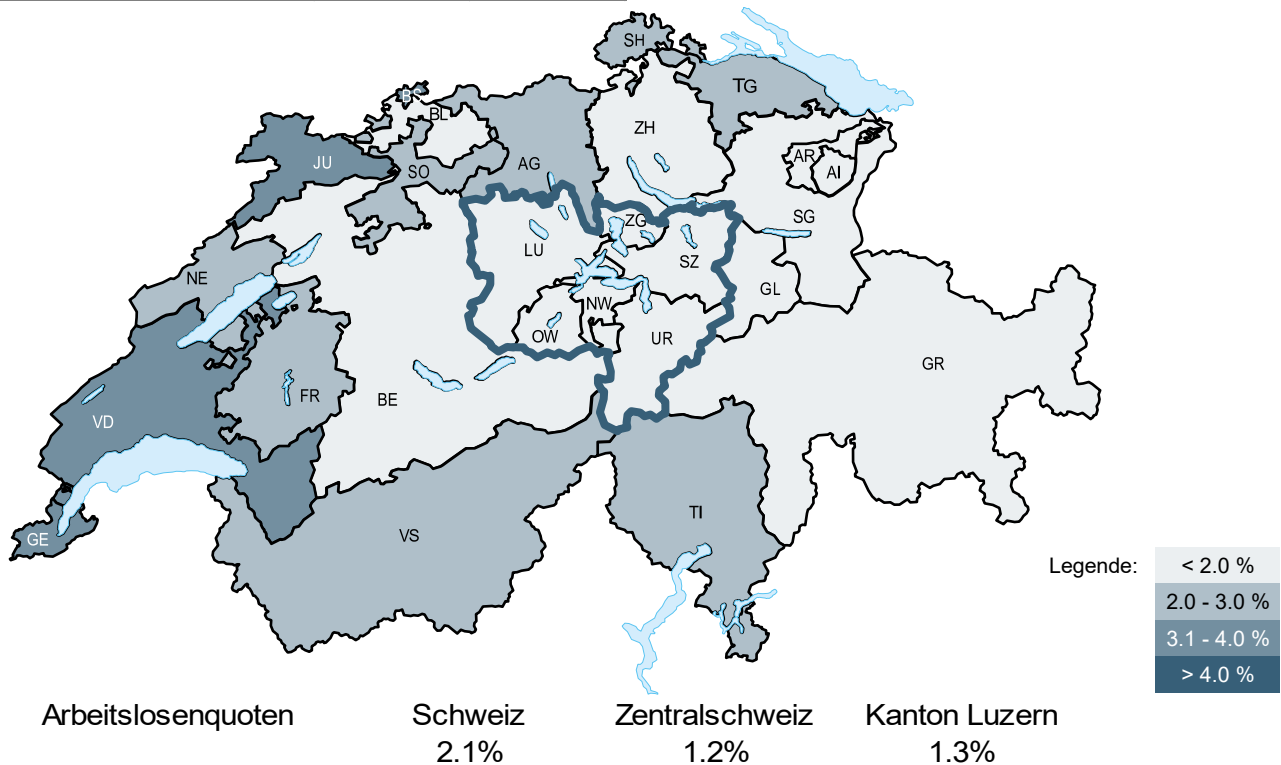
SH
TG
BS
BL
ZH
JU
SO
AG
AR
AI
ZG
SG
LU
SZ
NE
NW
GL
OW
UR
GR
FR
BE
VD
TI
GE
VS

Legende:
< 2.0 %
2.0 - 3.0 %
3.1 - 4.0 %
> 4.0 %

Arbeitslosenquoten

Schweiz
2.1%

Zentralschweiz
1.2%

Kanton Luzern
1.3%